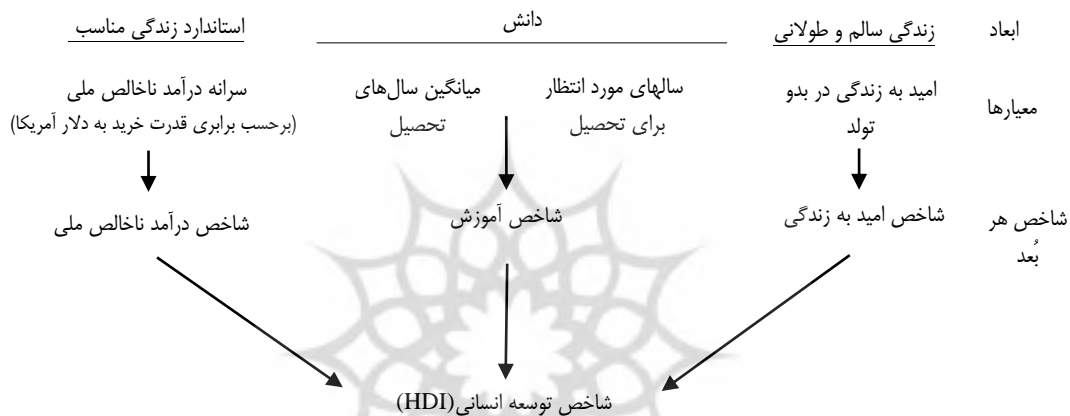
ابعاد | زندگی سالم و طولانی | دانش | استاندارد زندگی مناسب

معیارها | امید به زندگی در بدو تولد | سالهای مورد انتظار برای تحصیل | میانگین سال‌های تحصیل | سرانه درآمد ناخالص ملی (برحسب برابری قدرت خرید به دلار آمریکا)

شاخص هر بُعد | شاخص امید به زندگی | شاخص آموزش | شاخص درآمد ناخالص ملی

شاخص توسعه انسانی(HDI)